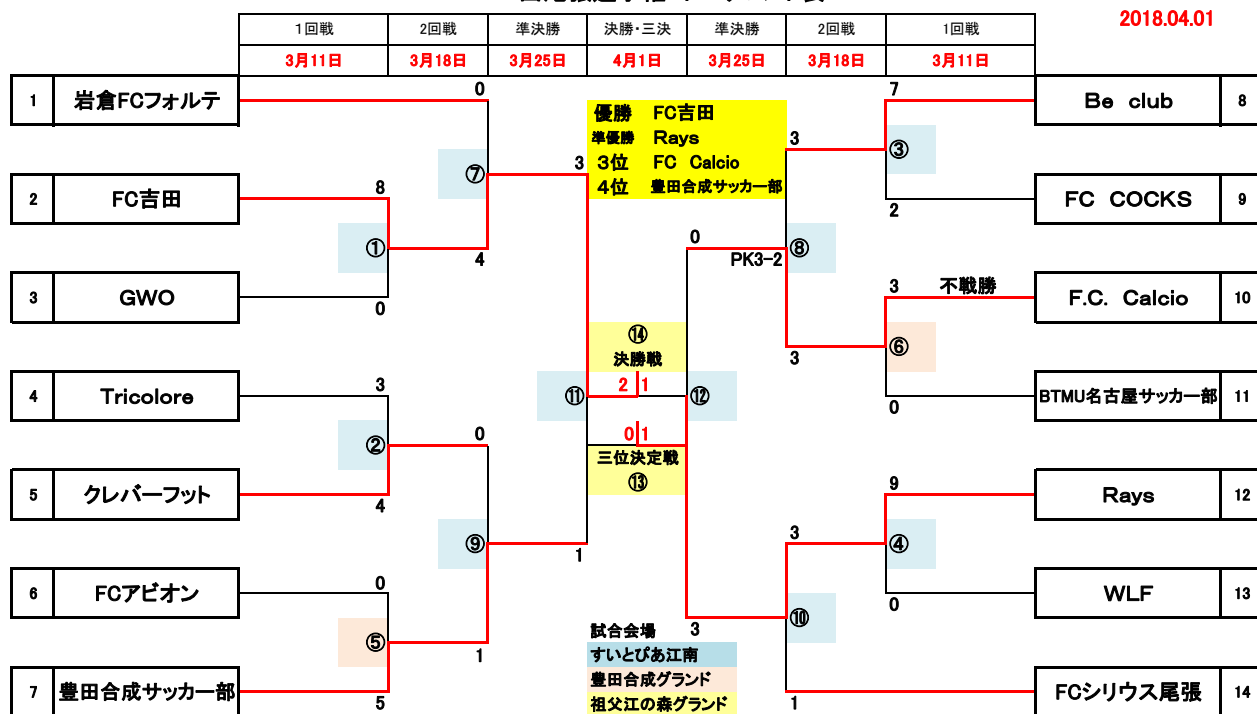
2018.04.01

| 1回戦 | 2回戦 | 準決勝 | 決勝・三決 | 準決勝 | 2回戦 | 1回戦 |
|---|---|---|---|---|---|---|
| 3月11日 | 3月18日 | 3月25日 | 4月1日 | 3月25日 | 3月18日 | 3月11日 |

1 岩倉FCフォルテ
2 FC吉田
3 GWO
4 Tricolore
5 クレバーフット
6 FCアビオン
7 豊田合成サッカー部

Be club 8
FC COCKS 9
F.C. Calcio 10
BTMU名古屋サッカー部 11
Rays 12
WLF 13
FCシリウス尾張 14

優勝 FC吉田
準優勝 Rays
3位 FC Calcio
4位 豊田合成サッカー部

① 8 0
② 3 4
⑤ 0 5
⑦ 0 4
⑨ 0 1
⑪ 3 1
③ 7 2
⑥ 3 不戦勝 0
④ 9 0
⑧ 3 3 PK3-2
⑩ 3 1
⑫ 0 3

⑭
決勝戦
2 1

0 1
三位決定戦
⑬

試合会場
すいとぴあ江南
豊田合成グランド
祖父江の森グランド